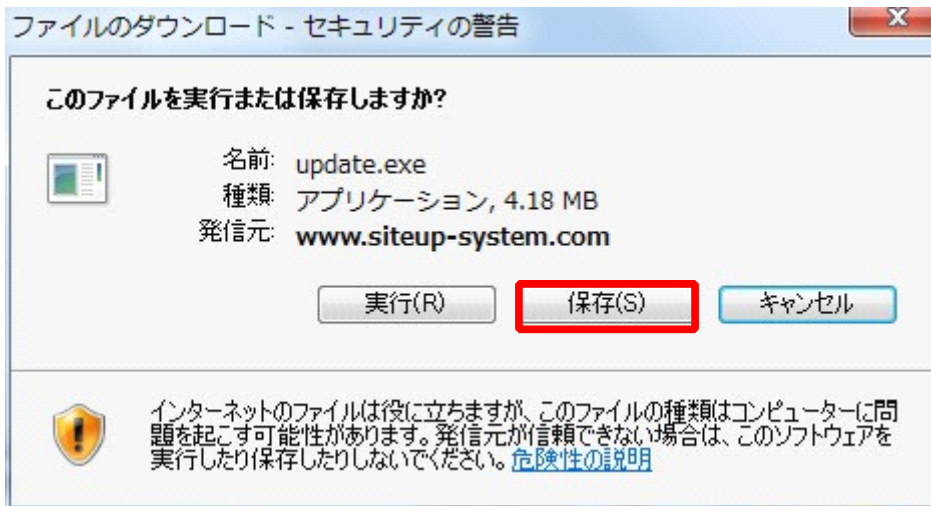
ファイルのダウンロード - セキュリティの警告

このファイルを実行または保存しますか?

名前: update.exe
種類: アプリケーション, 4.18 MB
発信元: www.siteup-system.com

実行(R) 保存(S) キャンセル

インターネットのファイルは役に立ちますが、このファイルの種類はコンピューターに問題を起こす可能性があります。発信元が信頼できない場合は、このソフトウェアを実行したり保存したりしないでください。危険性の説明